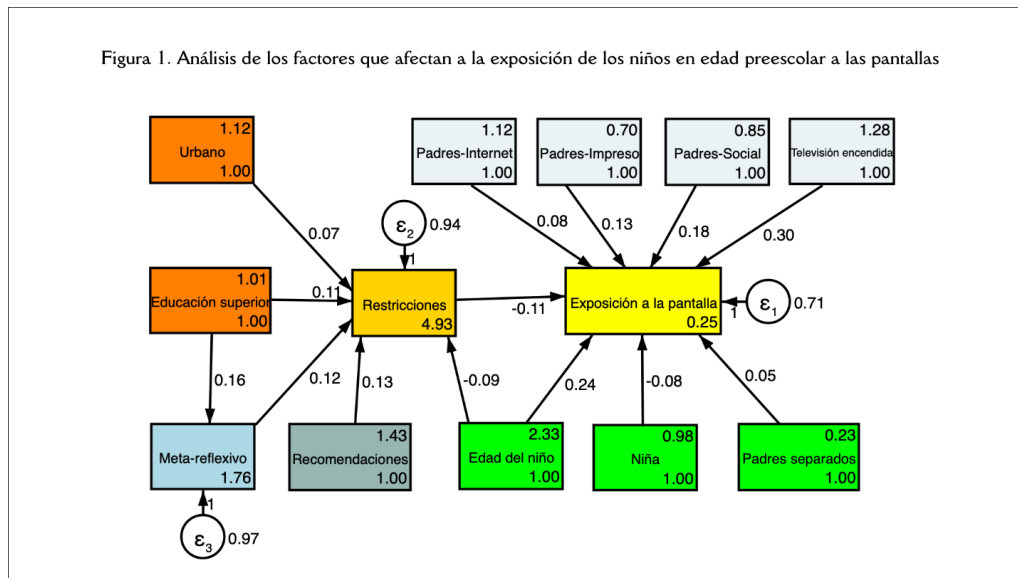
Figura 1. Análisis de los factores que afectan a la exposición de los niños en edad preescolar a las pantallas

1.12
Urbano
1.00

1.12
Padres-Internet
1.00

0.70
Padres-Impreso
1.00

0.85
Padres-Social
1.00

1.28
Televisión encendida
1.00

0.07

$\varepsilon_2$ 0.94
1

0.08 0.13 0.18 0.30

1.01
Educación superior
1.00

0.11

Restricciones
4.93

-0.11

Exposición a la pantalla
0.25

1 $\varepsilon_1$ 0.71

0.16 0.12 0.13 -0.09 0.24 -0.08 0.05

Meta-reflexivo
1.76

1.43
Recomendaciones
1.00

2.33
Edad del niño
1.00

0.98
Niña
1.00

0.23
Padres separados
1.00

1
$\varepsilon_3$ 0.97